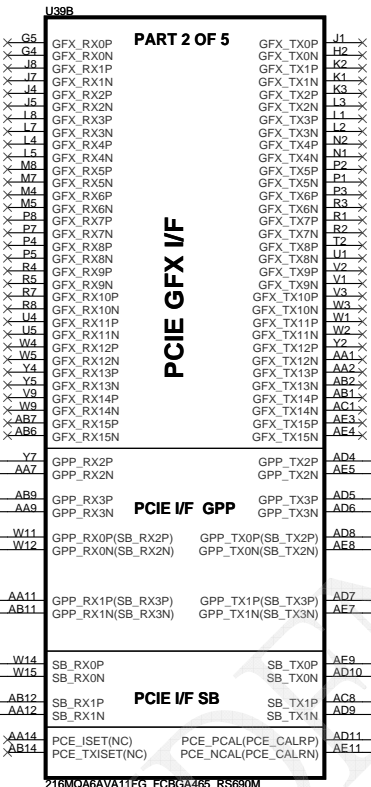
U39B

PART 2 OF 5

| | | | |
|---|---|---|---|
| G5 | GFX_RX0P | GFX_TX0P | J1 |
| G4 | GFX_RX0N | GFX_TX0N | H2 |
| J8 | GFX_RX1P | GFX_TX1P | K2 |
| J7 | GFX_RX1N | GFX_TX1N | K1 |
| J4 | GFX_RX2P | GFX_TX2P | K3 |
| J5 | GFX_RX2N | GFX_TX2N | L3 |
| L8 | GFX_RX3P | GFX_TX3P | L1 |
| L7 | GFX_RX3N | GFX_TX3N | L2 |
| L4 | GFX_RX4P | GFX_TX4P | N2 |
| L5 | GFX_RX4N | GFX_TX4N | N1 |
| M8 | GFX_RX5P | GFX_TX5P | P2 |
| M7 | GFX_RX5N | GFX_TX5N | P1 |
| M4 | GFX_RX6P | GFX_TX6P | P3 |
| M5 | GFX_RX6N | GFX_TX6N | R3 |
| P8 | GFX_RX7P | GFX_TX7P | R1 |
| P7 | GFX_RX7N | GFX_TX7N | R2 |
| P4 | GFX_RX8P | GFX_TX8P | T2 |
| P5 | GFX_RX8N | GFX_TX8N | U1 |
| R4 | GFX_RX9P | GFX_TX9P | V2 |
| R5 | GFX_RX9N | GFX_TX9N | V1 |
| R7 | GFX_RX10P | GFX_TX10P | V3 |
| R8 | GFX_RX10N | GFX_TX10N | W3 |
| U4 | GFX_RX11P | GFX_TX11P | W1 |
| U5 | GFX_RX11N | GFX_TX11N | W2 |
| W4 | GFX_RX12P | GFX_TX12P | Y2 |
| W5 | GFX_RX12N | GFX_TX12N | AA1 |
| Y4 | GFX_RX13P | GFX_TX13P | AA2 |
| Y5 | GFX_RX13N | GFX_TX13N | AB2 |
| V9 | GFX_RX14P | GFX_TX14P | AB1 |
| W9 | GFX_RX14N | GFX_TX14N | AC1 |
| AB7 | GFX_RX15P | GFX_TX15P | AE3 |
| AB6 | GFX_RX15N | GFX_TX15N | AE4 |

PCIE GFX I/F

| | | | |
|---|---|---|---|
| Y7 | GPP_RX2P | GPP_TX2P | AD4 |
| AA7 | GPP_RX2N | GPP_TX2N | AE5 |
| AB9 | GPP_RX3P | GPP_TX3P | AD5 |
| AA9 | GPP_RX3N | GPP_TX3N | AD6 |
| W11 | GPP_RX0P(SB_RX2P) | GPP_TX0P(SB_TX2P) | AD8 |
| W12 | GPP_RX0N(SB_RX2N) | GPP_TX0N(SB_TX2N) | AE8 |
| AA11 | GPP_RX1P(SB_RX3P) | GPP_TX1P(SB_TX3P) | AD7 |
| AB11 | GPP_RX1N(SB_RX3N) | GPP_TX1N(SB_TX3N) | AE7 |

PCIE I/F GPP

| | | | |
|---|---|---|---|
| W14 | SB_RX0P | SB_TX0P | AE9 |
| W15 | SB_RX0N | SB_TX0N | AD10 |
| AB12 | SB_RX1P | SB_TX1P | AC8 |
| AA12 | SB_RX1N | SB_TX1N | AD9 |
| AA14 | PCE_ISET(NC) | PCE_PCAL(PCE_CALRP) | AD11 |
| AB14 | PCE_TXISET(NC) | PCE_NCAL(PCE_CALRN) | AE11 |

PCIE I/F SB

216MQA6AVA11FG_FCBGA465_RS690M